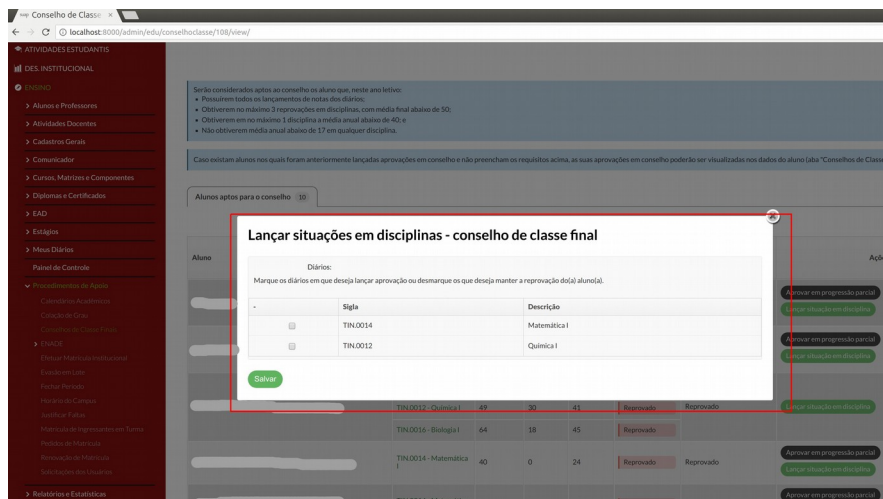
Conselho de Classe ×

localhost:8000/admin/edu/conselhoclasse/108/view/

ATIVIDADES ESTUDANTIS
DES. INSTITUCIONAL
ENSINO
> Alunos e Professores
> Atividades Docentes
> Cadastros Gerais
> Comunicador
> Cursos, Matrizes e Componentes
> Diplomas e Certificados
> EAD
> Estágios
> Meus Diários
Painel de Controle
Procedimentos de Apoio
Calendários Acadêmicos
Colação de Grau
Conselhos de Classe Finais
> ENADE
Efetuar Matrícula Institucional
Evasão em Lote
Fechar Período
Horário do Campus
Justificar Faltas
Matrícula de Ingressantes em Turma
Pedidos de Matrícula
Renovação de Matrícula
Solicitações dos Usuários
> Relatórios e Estatísticas

Serão considerados aptos ao conselho os aluno que, neste ano letivo:
• Possuírem todos os lançamentos de notas dos diários;
• Obtiverem no máximo 3 reprovações em disciplinas, com média final abaixo de 50;
• Obtiverem no máximo 1 disciplina a média anual abaixo de 40; e
• Não obtiverem média anual abaixo de 17 em qualquer disciplina.

Caso existam alunos nos quais foram anteriormente lançadas aprovações em conselho e não preencham os requisitos acima, as suas aprovações em conselho poderão ser visualizadas nos dados do aluno (aba "Conselhos de Class

Alunos aptos para o conselho 10

Aluno

Açõ

Lançar situações em disciplinas - conselho de classe final

Diários:
Marque os diários em que deseja lançar aprovação ou desmarque os que deseja manter a reprovação do(a) aluno(a).

| - | Sigla | Descrição |
|---|---|---|
| | TIN.0014 | Matemática I |
| | TIN.0012 | Química I |

Salvar

Aprovar em progressão parcial
Lançar situação em disciplina
Aprovar em progressão parcial
Lançar situação em disciplina

| TIN.0012 - Química I | 49 | 30 | 41 | Reprovado | Reprovado | Lançar situação em disciplina |
|---|---|---|---|---|---|---|
| TIN.0016 - Biologia I | 64 | 18 | 45 | Reprovado | | |
| TIN.0014 - Matemática I | 40 | 0 | 24 | Reprovado | Reprovado | Aprovar em progressão parcial / Lançar situação em disciplina |

Aprovar em progressão parcial